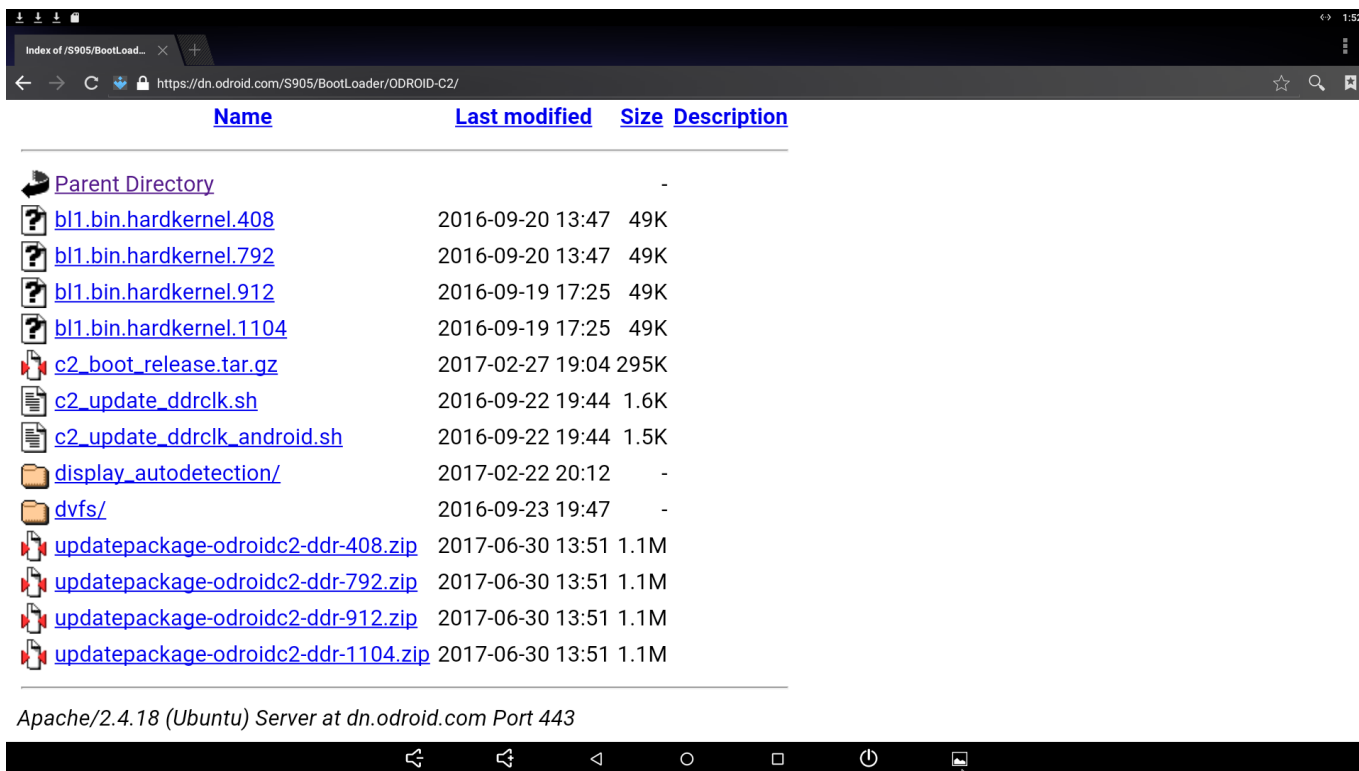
1:52

Index of /S905/BootLoad...

https://dn.odroid.com/S905/BootLoader/ODROID-C2/

| Name | Last modified | Size | Description |
|---|---|---|---|
| Parent Directory | | - | |
| bl1.bin.hardkernel.408 | 2016-09-20 13:47 | 49K | |
| bl1.bin.hardkernel.792 | 2016-09-20 13:47 | 49K | |
| bl1.bin.hardkernel.912 | 2016-09-19 17:25 | 49K | |
| bl1.bin.hardkernel.1104 | 2016-09-19 17:25 | 49K | |
| c2_boot_release.tar.gz | 2017-02-27 19:04 | 295K | |
| c2_update_ddrclk.sh | 2016-09-22 19:44 | 1.6K | |
| c2_update_ddrclk_android.sh | 2016-09-22 19:44 | 1.5K | |
| display_autodetection/ | 2017-02-22 20:12 | - | |
| dvfs/ | 2016-09-23 19:47 | - | |
| updatepackage-odroidc2-ddr-408.zip | 2017-06-30 13:51 | 1.1M | |
| updatepackage-odroidc2-ddr-792.zip | 2017-06-30 13:51 | 1.1M | |
| updatepackage-odroidc2-ddr-912.zip | 2017-06-30 13:51 | 1.1M | |
| updatepackage-odroidc2-ddr-1104.zip | 2017-06-30 13:51 | 1.1M | |

Apache/2.4.18 (Ubuntu) Server at dn.odroid.com Port 443